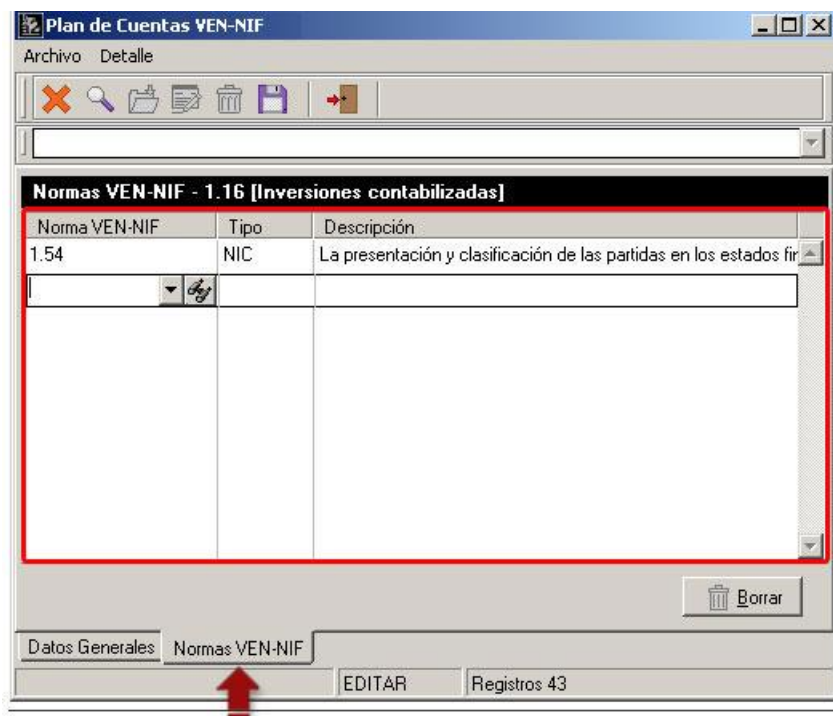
Plan de Cuentas VEN-NIF

Archivo Detalle

Normas VEN-NIF - 1.16 [Inversiones contabilizadas]

| Norma VEN-NIF | Tipo | Descripción |
|---|---|---|
| 1.54 | NIC | La presentación y clasificación de las partidas en los estados fir |

Borrar

Datos Generales Normas VEN-NIF

EDITAR Registros 43